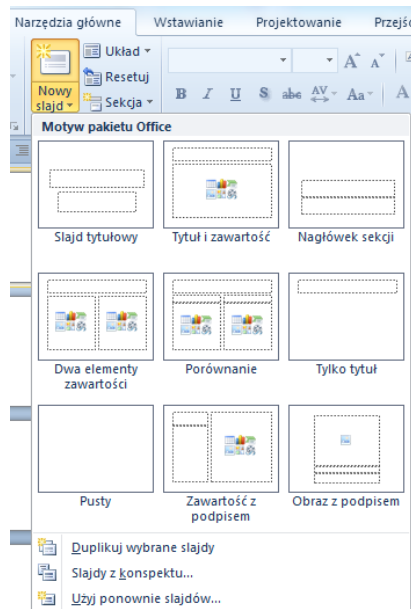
Narzędzia główne | Wstawianie | Projektowanie | Przejś

Nowy slajd ▾

Układ ▾
Resetuj
Sekcja ▾

B I U S abc AV ▾ Aa ▾

Motyw pakietu Office

Slajd tytułowy
Tytuł i zawartość
Nagłówek sekcji
Dwa elementy zawartości
Porównanie
Tylko tytuł
Pusty
Zawartość z podpisem
Obraz z podpisem

Duplikuj wybrane slajdy
Slajdy z konspektu...
Użyj ponownie slajdów...